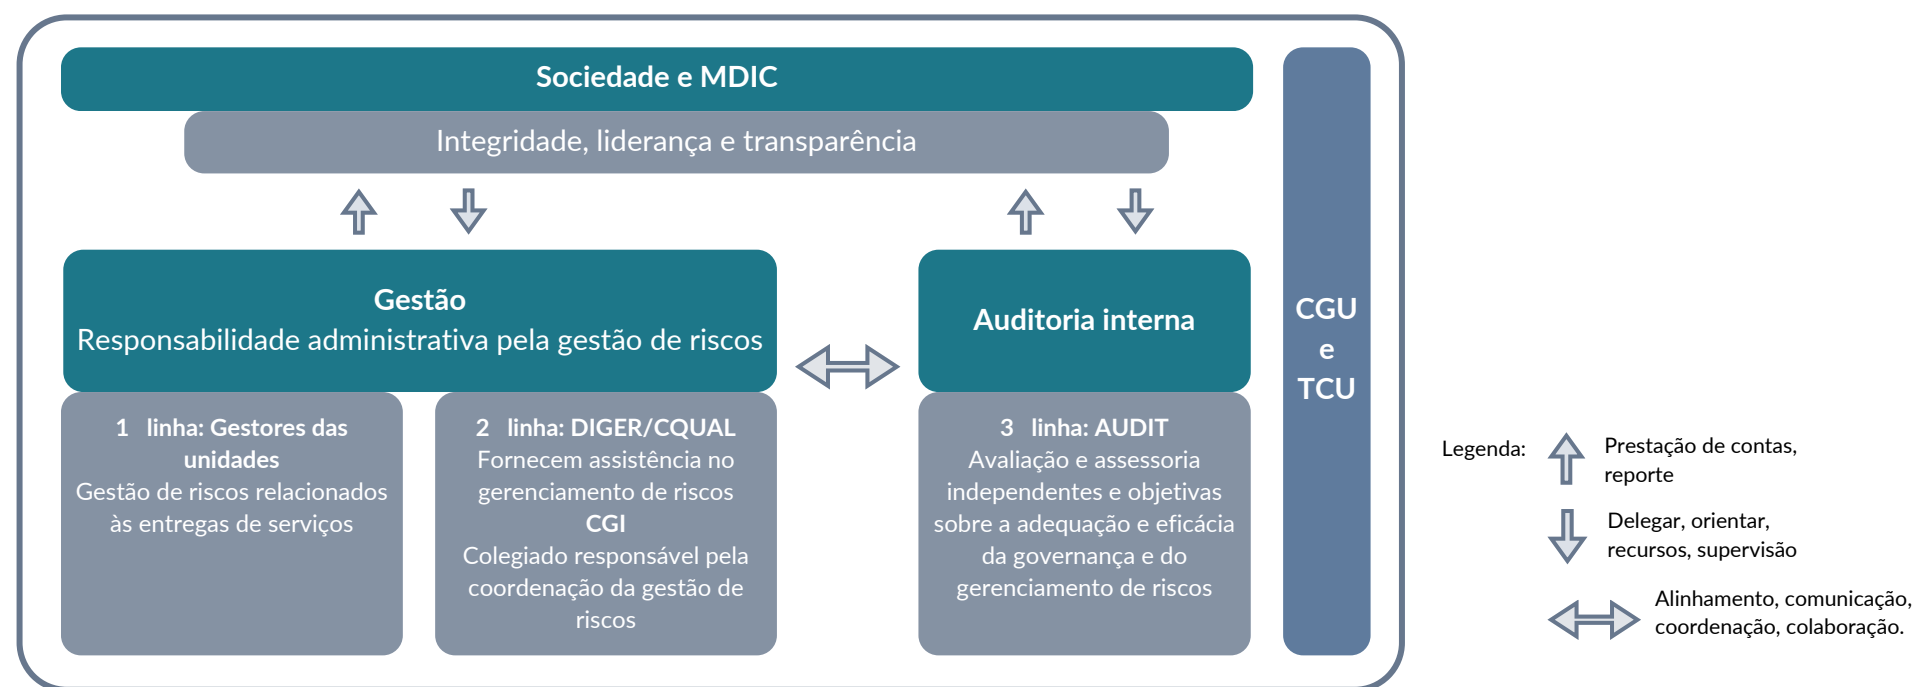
Sociedade e MDIC

Integridade, liderança e transparência

Gestão
Responsabilidade administrativa pela gestão de riscos

Auditoria interna

CGU
e
TCU

1 linha: Gestores das unidades
Gestão de riscos relacionados às entregas de serviços

2 linha: DIGER/CQUAL
Fornecem assistência no gerenciamento de riscos
CGI
Colegiado responsável pela coordenação da gestão de riscos

3 linha: AUDIT
Avaliação e assessoria independentes e objetivas sobre a adequação e eficácia da governança e do gerenciamento de riscos

Legenda:
Prestação de contas, reporte
Delegar, orientar, recursos, supervisão
Alinhamento, comunicação, coordenação, colaboração.